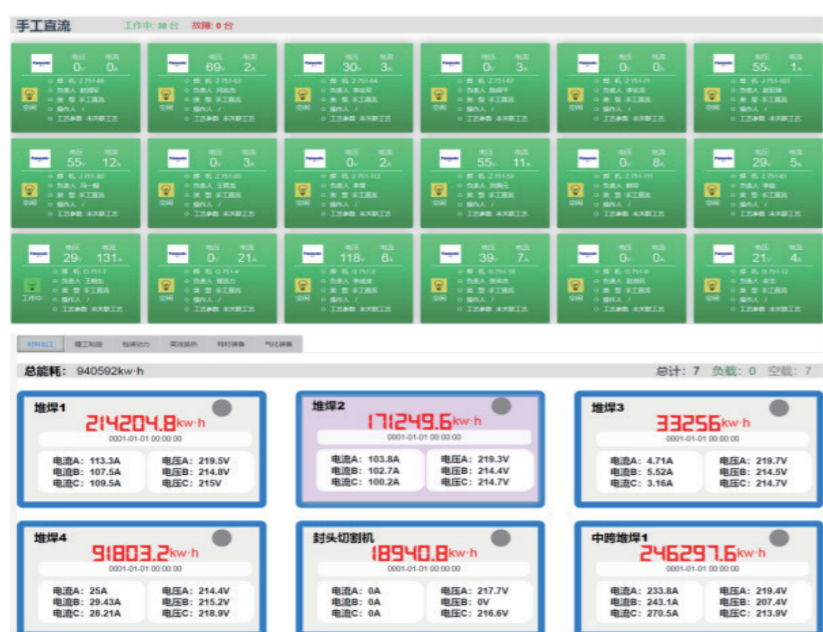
手工直流 工作中: 38 台 故障: 0 台

电压 电流
0V 0A
空闲

电压 电流
69V 2A
空闲

电压 电流
30V 3A
空闲

电压 电流
0V 3A
空闲

电压 电流
0V 0A
空闲

电压 电流
55V 1A
空闲

电压 电流
55V 12A
空闲

电压 电流
0V 3A
空闲

电压 电流
0V 2A
空闲

电压 电流
55V 11A
空闲

电压 电流
0V 8A
空闲

电压 电流
29V 5A
空闲

电压 电流
29V 131A
工作中

电压 电流
0V 21A
空闲

电压 电流
118V 6A
空闲

电压 电流
39V 7A
空闲

电压 电流
0V 0A
空闲

电压 电流
21V 4A
空闲

总能耗: 940592kw·h 总计: 7 负载: 0 空载: 7

堆焊1
214204.8kw·h
0001-01-01 00:00:00
电流A: 113.3A 电压A: 219.5V
电流B: 107.5A 电压B: 214.8V
电流C: 109.5A 电压C: 215V

堆焊2
171249.6kw·h
0001-01-01 00:00:00
电流A: 103.8A 电压A: 219.3V
电流B: 102.7A 电压B: 214.4V
电流C: 100.2A 电压C: 214.7V

堆焊3
33256kw·h
0001-01-01 00:00:00
电流A: 4.71A 电压A: 219.7V
电流B: 5.52A 电压B: 214.5V
电流C: 3.16A 电压C: 214.7V

堆焊4
91803.2kw·h
0001-01-01 00:00:00
电流A: 25A 电压A: 214.4V
电流B: 29.43A 电压B: 215.2V
电流C: 28.21A 电压C: 218.9V

封头切割机
18940.8kw·h
0001-01-01 00:00:00
电流A: 0A 电压A: 217.7V
电流B: 0A 电压B: 0V
电流C: 0A 电压C: 216.6V

中跨堆焊1
246297.6kw·h
0001-01-01 00:00:00
电流A: 233.8A 电压A: 219.4V
电流B: 243.1A 电压B: 207.4V
电流C: 270.5A 电压C: 213.9V